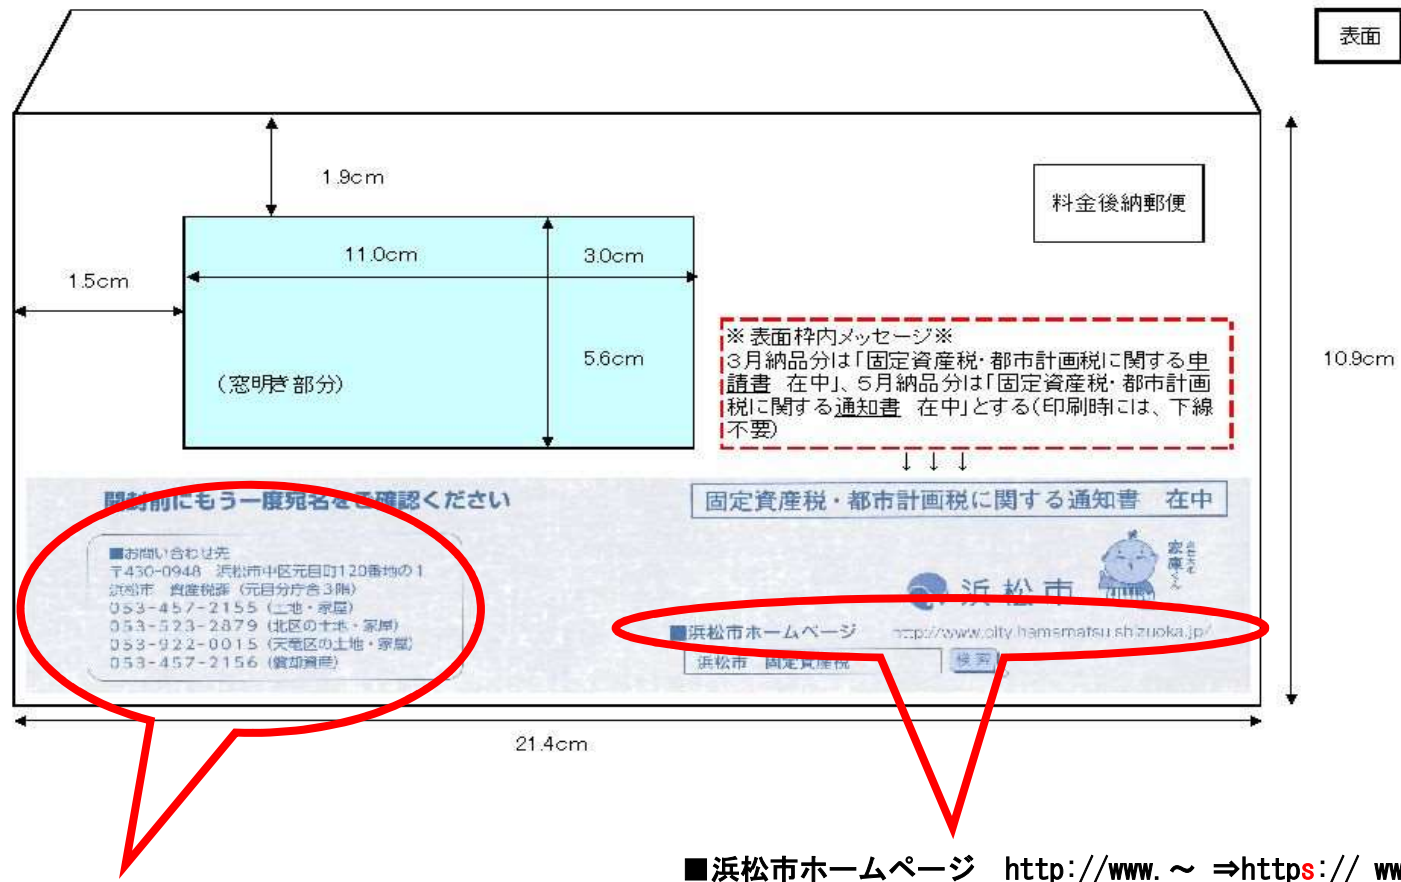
表面

1.9cm

料金後納郵便

11.0cm

3.0cm

1.5cm

5.6cm

(窓明き部分)

※表面枠内メッセージ※
3月納品分は「固定資産税・都市計画税に関する申請書　在中」、5月納品分は「固定資産税・都市計画税に関する通知書　在中」とする(印刷時には、下線不要)

10.9cm

↓↓↓

開封前にもう一度宛名をご確認ください

固定資産税・都市計画税に関する通知書　在中

■お問い合わせ先
〒430-0948　浜松市中区元目町120番地の1
浜松市　資産税課(元目分庁舎3階)
053-457-2155(土地・家屋)
053-523-2879(北区の土地・家屋)
053-922-0015(天竜区の土地・家屋)
053-457-2156(償却資産)

浜松市

家康くん

■浜松市ホームページ　http://www.city.hamamatsu.shizuoka.jp/

浜松市　固定資産税　検索

21.4cm

■浜松市ホームページ　http://www.～ ⇒https:// ww